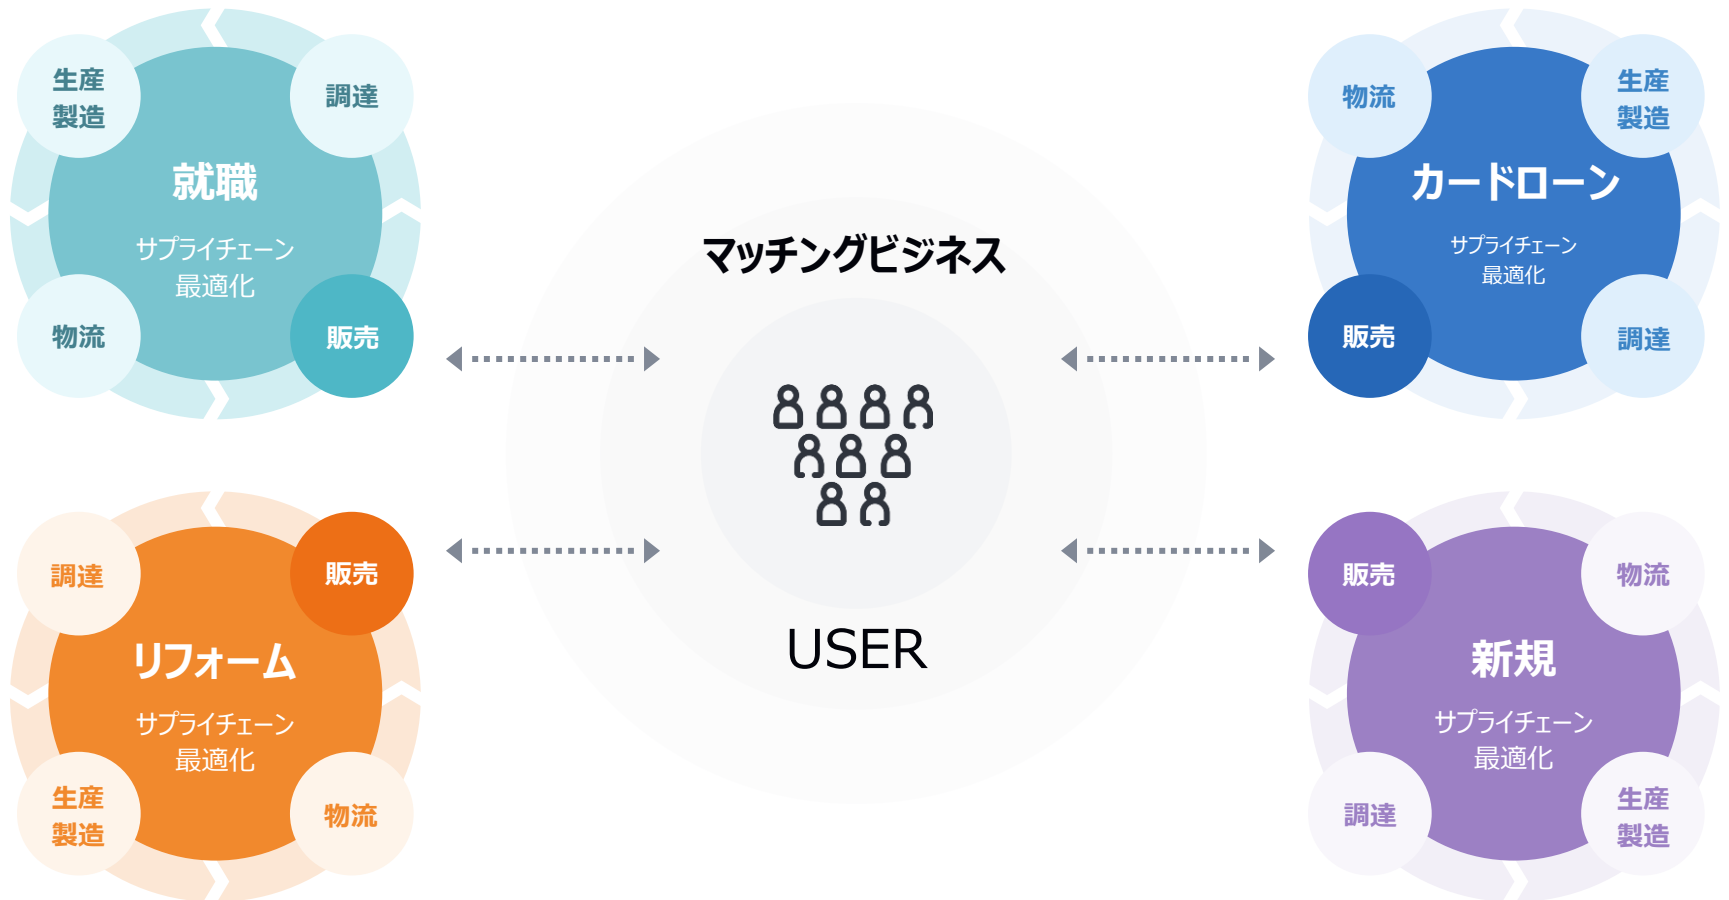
生産
製造

調達

就職

サプライチェーン
最適化

物流

販売

マッチングビジネス

USER

物流

生産
製造

カードローン

サプライチェーン
最適化

販売

調達

調達

販売

リフォーム

サプライチェーン
最適化

生産
製造

物流

販売

物流

新規

サプライチェーン
最適化

調達

生産
製造